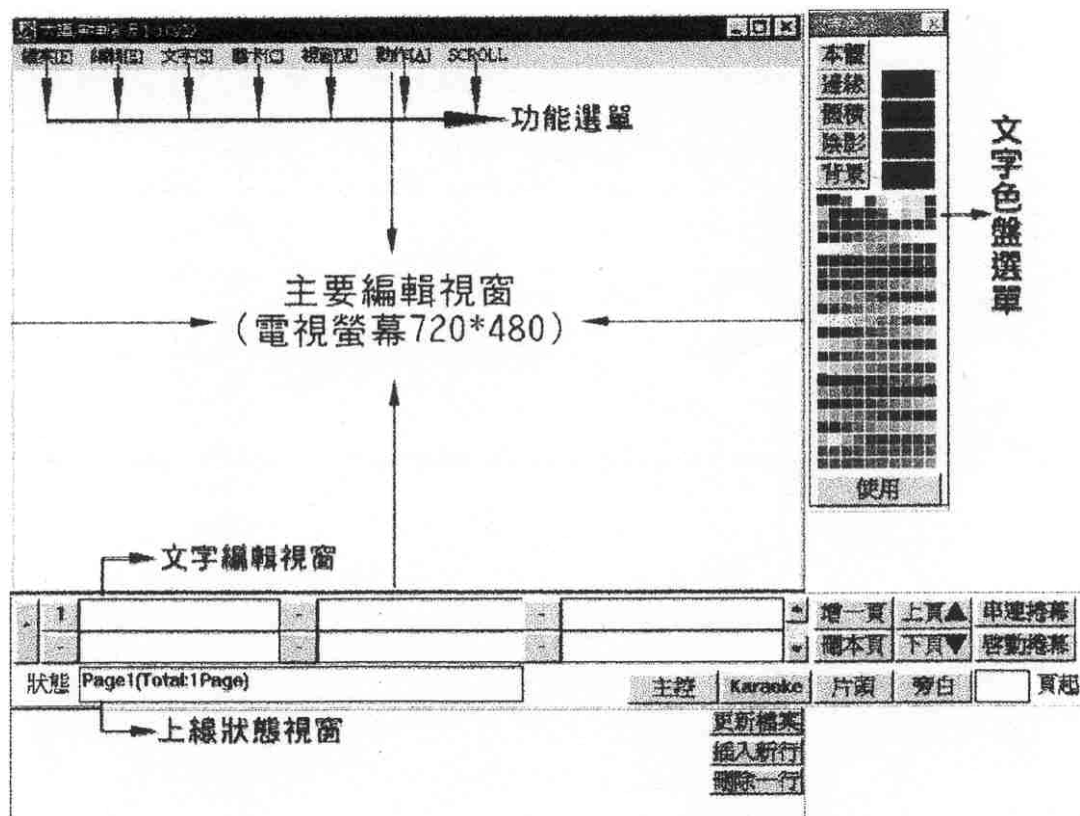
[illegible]

檔案[F] 編輯[E] 文字[S] 圖片[C] 視窗[W] 動作[A] SCROLL

功能選單

本體
邊線
麗積
陰影
背景

使用

文字色盤選單

主要編輯視窗
（電視螢幕720*480）

文字編輯視窗

1

增一頁 上頁▲ 串連捲幕
刪本頁 下頁▼ 啟動捲幕

狀態 Page1(Total:1Page)

主控 Karaoke 片頭 旁白 頁起

上線狀態視窗

更新檔案
插入新行
刪除一行